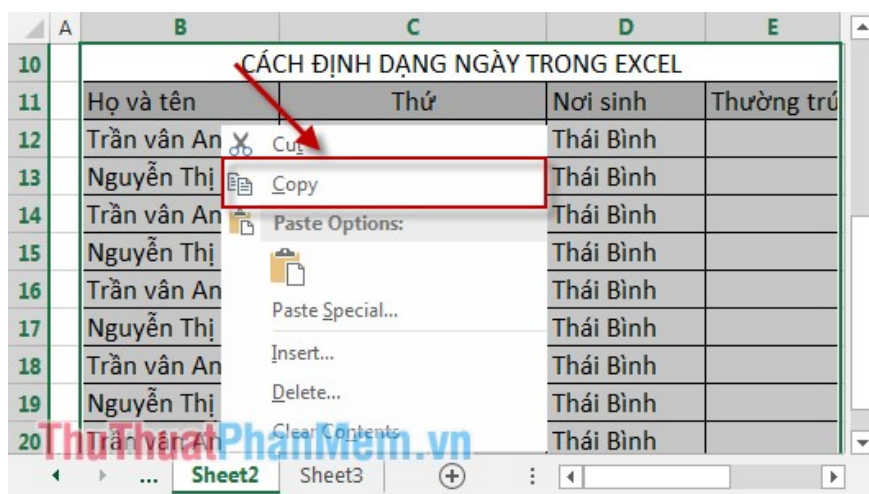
| | A | B | C | D | E |
|---|---|---|---|---|---|
| 10 | | CÁCH ĐỊNH DẠNG NGÀY TRONG EXCEL | | | |
| 11 | | Họ và tên | Thứ | Nơi sinh | Thường trú |
| 12 | | Trần vân An | | Thái Bình | |
| 13 | | Nguyễn Thị | | Thái Bình | |
| 14 | | Trần vân An | | Thái Bình | |
| 15 | | Nguyễn Thị | | Thái Bình | |
| 16 | | Trần vân An | | Thái Bình | |
| 17 | | Nguyễn Thị | | Thái Bình | |
| 18 | | Trần vân An | | Thái Bình | |
| 19 | | Nguyễn Thị | | Thái Bình | |
| 20 | | Trần vân An | | Thái Bình | |

Cut
Copy
Paste Options:
Paste Special...
Insert...
Delete...
Clear Contents

... Sheet2 Sheet3

ThuThuatPhanMem.vn